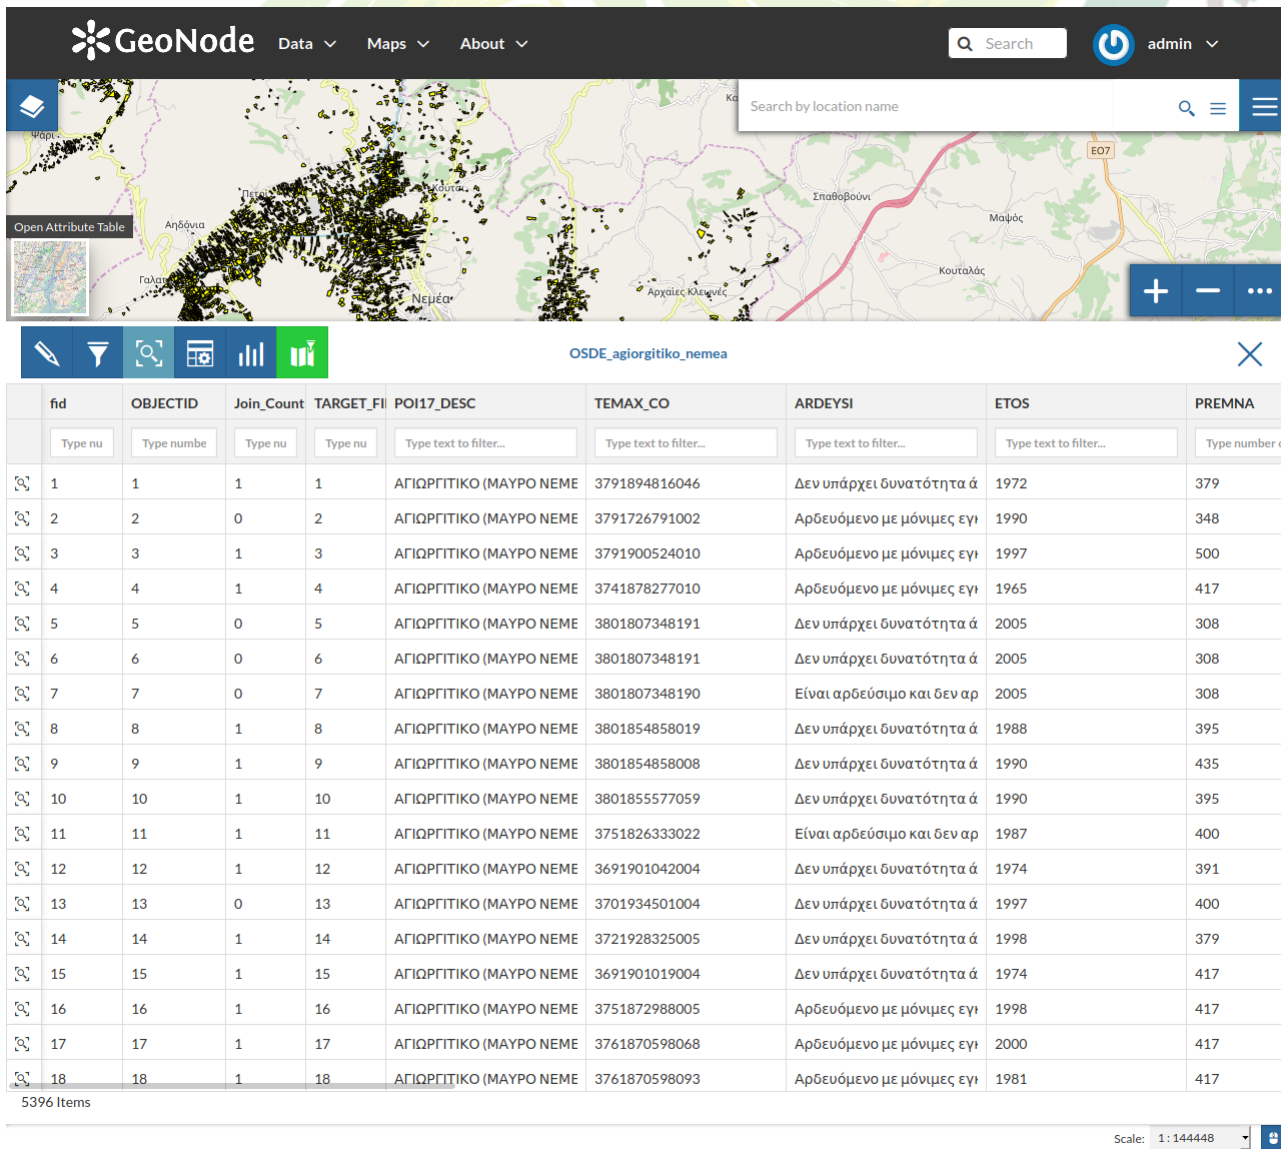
GeoNode Data Maps About Search admin

Search by location name

Open Attribute Table

Ψάρι Πετρί Αηδόνια Γαλατάς Κούτσι Νεμέα Αρχαίες Κλεωνές Σπαθοβούνι Μαψός Κουταλάς ΕΟ7

OSDE_agiorgitiko_nemea

| | fid | OBJECTID | Join_Count | TARGET_FI | POI17_DESC | TEMAX_CO | ARDEYSI | ETOS | PREMNA |
|---|---|---|---|---|---|---|---|---|---|
| | Type nu | Type numbe | Type nu | Type nu | Type text to filter... | Type text to filter... | Type text to filter... | Type text to filter... | Type number |
| | 1 | 1 | 1 | 1 | ΑΓΙΩΡΓΙΤΙΚΟ (ΜΑΥΡΟ ΝΕΜΕ | 3791894816046 | Δεν υπάρχει δυνατότητα ά | 1972 | 379 |
| | 2 | 2 | 0 | 2 | ΑΓΙΩΡΓΙΤΙΚΟ (ΜΑΥΡΟ ΝΕΜΕ | 3791726791002 | Αρδευόμενο με μόνιμες εγι | 1990 | 348 |
| | 3 | 3 | 1 | 3 | ΑΓΙΩΡΓΙΤΙΚΟ (ΜΑΥΡΟ ΝΕΜΕ | 3791900524010 | Αρδευόμενο με μόνιμες εγι | 1997 | 500 |
| | 4 | 4 | 1 | 4 | ΑΓΙΩΡΓΙΤΙΚΟ (ΜΑΥΡΟ ΝΕΜΕ | 3741878277010 | Αρδευόμενο με μόνιμες εγι | 1965 | 417 |
| | 5 | 5 | 0 | 5 | ΑΓΙΩΡΓΙΤΙΚΟ (ΜΑΥΡΟ ΝΕΜΕ | 3801807348191 | Δεν υπάρχει δυνατότητα ά | 2005 | 308 |
| | 6 | 6 | 0 | 6 | ΑΓΙΩΡΓΙΤΙΚΟ (ΜΑΥΡΟ ΝΕΜΕ | 3801807348191 | Δεν υπάρχει δυνατότητα ά | 2005 | 308 |
| | 7 | 7 | 0 | 7 | ΑΓΙΩΡΓΙΤΙΚΟ (ΜΑΥΡΟ ΝΕΜΕ | 3801807348190 | Είναι αρδεύσιμο και δεν αρ | 2005 | 308 |
| | 8 | 8 | 1 | 8 | ΑΓΙΩΡΓΙΤΙΚΟ (ΜΑΥΡΟ ΝΕΜΕ | 3801854858019 | Δεν υπάρχει δυνατότητα ά | 1988 | 395 |
| | 9 | 9 | 1 | 9 | ΑΓΙΩΡΓΙΤΙΚΟ (ΜΑΥΡΟ ΝΕΜΕ | 3801854858008 | Δεν υπάρχει δυνατότητα ά | 1990 | 435 |
| | 10 | 10 | 1 | 10 | ΑΓΙΩΡΓΙΤΙΚΟ (ΜΑΥΡΟ ΝΕΜΕ | 3801855577059 | Δεν υπάρχει δυνατότητα ά | 1990 | 395 |
| | 11 | 11 | 1 | 11 | ΑΓΙΩΡΓΙΤΙΚΟ (ΜΑΥΡΟ ΝΕΜΕ | 3751826333022 | Είναι αρδεύσιμο και δεν αρ | 1987 | 400 |
| | 12 | 12 | 1 | 12 | ΑΓΙΩΡΓΙΤΙΚΟ (ΜΑΥΡΟ ΝΕΜΕ | 3691901042004 | Δεν υπάρχει δυνατότητα ά | 1974 | 391 |
| | 13 | 13 | 0 | 13 | ΑΓΙΩΡΓΙΤΙΚΟ (ΜΑΥΡΟ ΝΕΜΕ | 3701934501004 | Δεν υπάρχει δυνατότητα ά | 1997 | 400 |
| | 14 | 14 | 1 | 14 | ΑΓΙΩΡΓΙΤΙΚΟ (ΜΑΥΡΟ ΝΕΜΕ | 3721928325005 | Δεν υπάρχει δυνατότητα ά | 1998 | 379 |
| | 15 | 15 | 1 | 15 | ΑΓΙΩΡΓΙΤΙΚΟ (ΜΑΥΡΟ ΝΕΜΕ | 3691901019004 | Δεν υπάρχει δυνατότητα ά | 1974 | 417 |
| | 16 | 16 | 1 | 16 | ΑΓΙΩΡΓΙΤΙΚΟ (ΜΑΥΡΟ ΝΕΜΕ | 3751872988005 | Αρδευόμενο με μόνιμες εγι | 1998 | 417 |
| | 17 | 17 | 1 | 17 | ΑΓΙΩΡΓΙΤΙΚΟ (ΜΑΥΡΟ ΝΕΜΕ | 3761870598068 | Αρδευόμενο με μόνιμες εγι | 2000 | 417 |
| | 18 | 18 | 1 | 18 | ΑΓΙΩΡΓΙΤΙΚΟ (ΜΑΥΡΟ ΝΕΜΕ | 3761870598093 | Αρδευόμενο με μόνιμες εγι | 1981 | 417 |

5396 Items

Scale: 1 : 144448